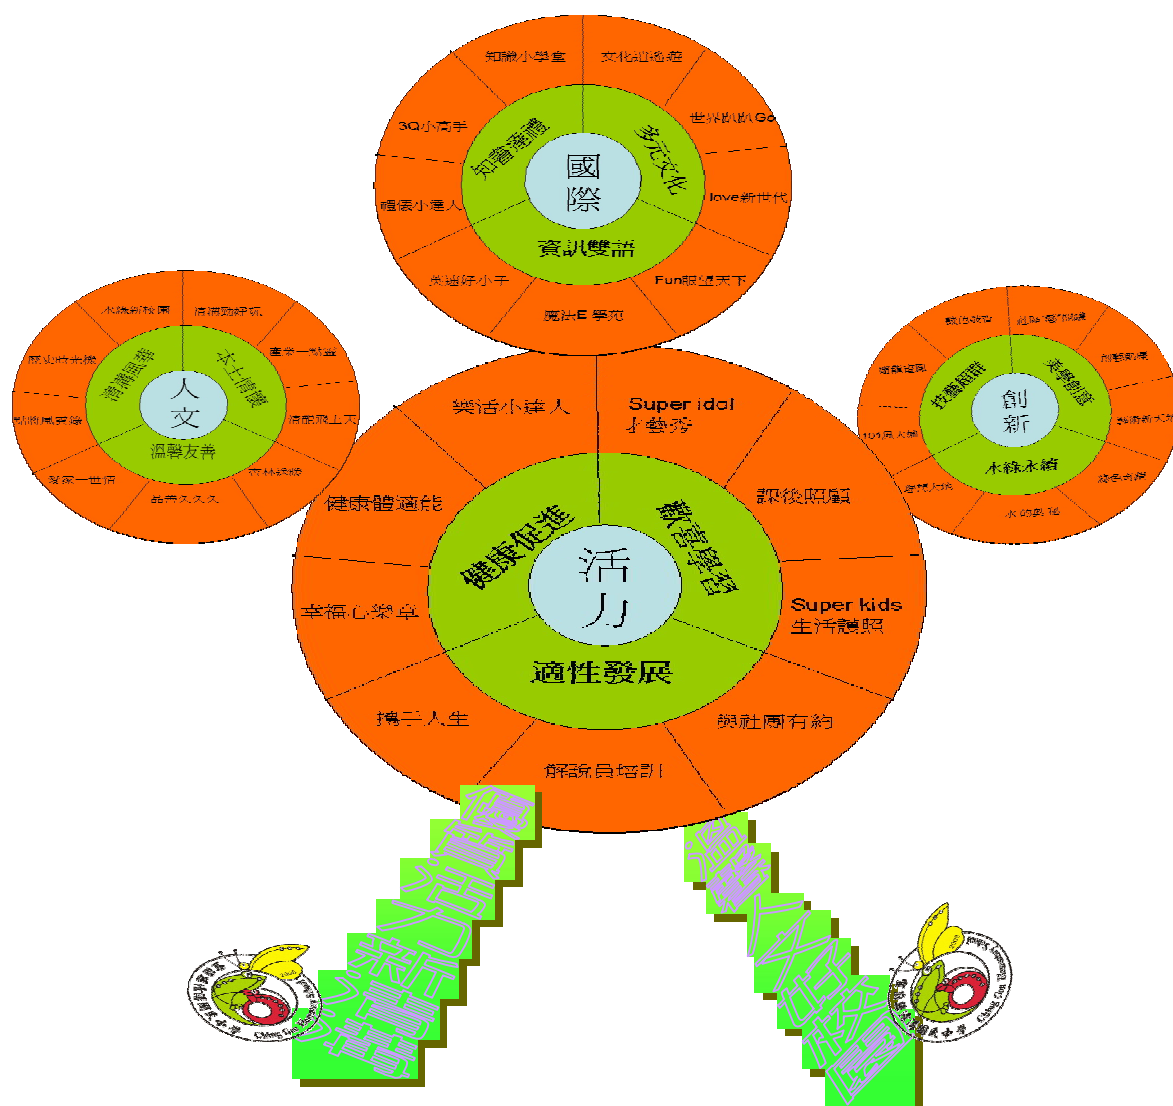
國際

知識涵體　多元文化　資訊雙語

知識小學堂
文化巡迴站
世界趴趴Go
love新世代
Fun眼望天下
魔法E學苑
英語好小子
禮儀小達人
3Q小尚手

人文

清淨簡樸　本土情懷　溫馨友善

木棉新校園
清潔我好棒
書香一輩子
濃情鄉土文
森林探險
品德ㄅㄆㄇ
我家一世情
品格風采錄
歷史的光陰

創新

技藝超群　美學創藝　永續永續

藝術創作
創意電腦網
創藝剪紙
藝術新天地
綠色台灣
水的奧秘
綠色小尖兵
105風火輪
環保達人

活力

健康促進　歡喜學習　適性發展

樂活小達人
Super idol 才藝秀
課後照顧
Super kids 生活護照
與社團有約
解說員培訓
攜手人生
幸福心樂章
健康體適能

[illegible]

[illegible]

Ching Gin Elementary School

Ching Gin Elementary School